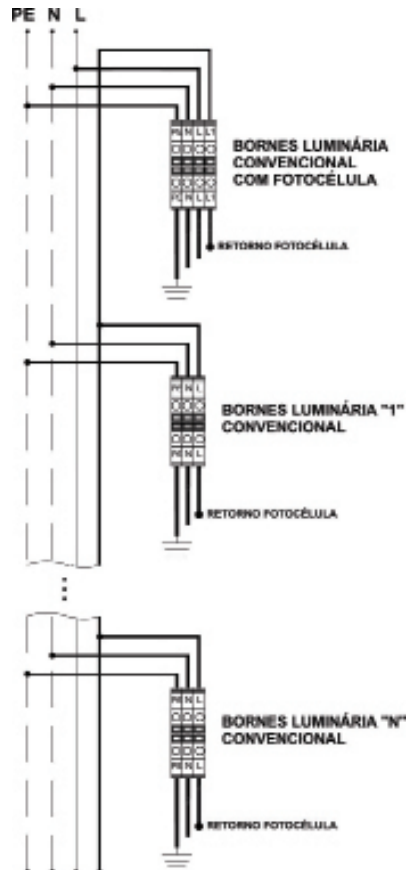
PE N L

PE N L L1

PE N L L1

BORNES LUMINÁRIA CONVENCIONAL COM FOTOCÉLULA

RETORNO FOTOCÉLULA

PE N L

PE N L

BORNES LUMINÁRIA "1" CONVENCIONAL

RETORNO FOTOCÉLULA

PE N L

PE N L

BORNES LUMINÁRIA "N" CONVENCIONAL

RETORNO FOTOCÉLULA